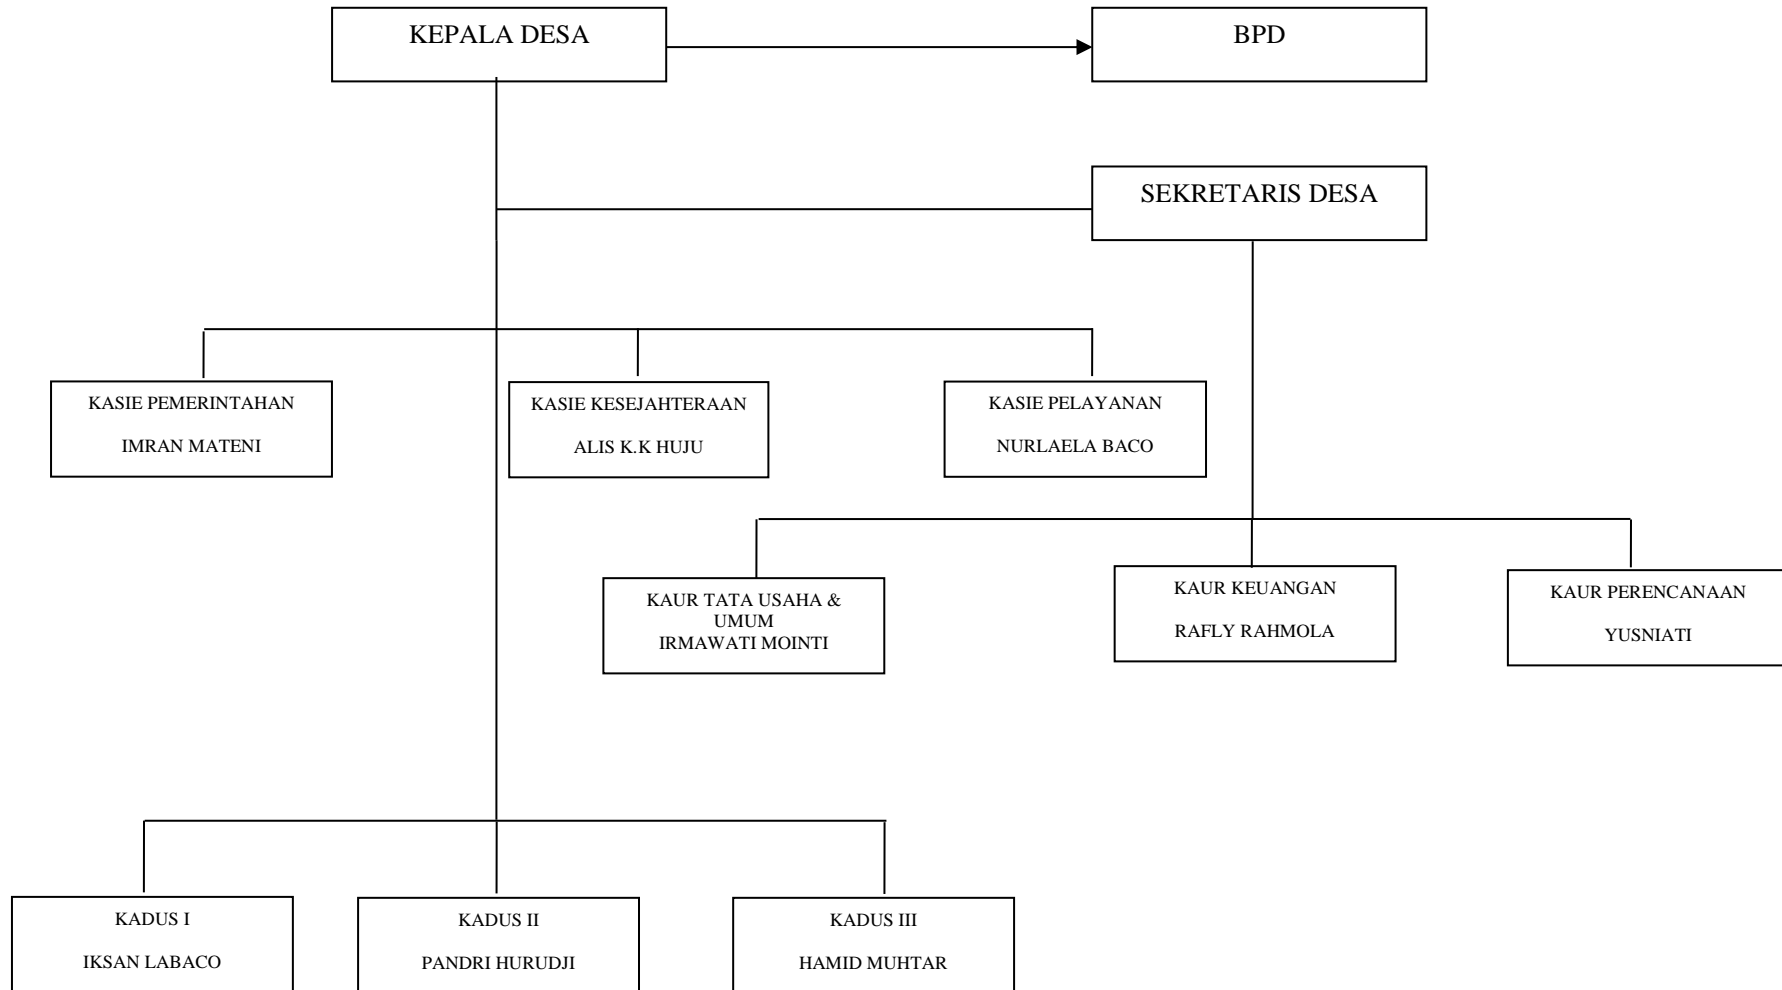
KEPALA DESA

BPD

SEKRETARIS DESA

KASIE PEMERINTAHAN

IMRAN MATENI

KASIE KESEJAHTERAAN

ALIS K.K HUJU

KASIE PELAYANAN

NURLAELA BACO

KAUR TATA USAHA & UMUM
IRMAWATI MOINTI

KAUR KEUANGAN

RAFLY RAHMOLA

KAUR PERENCANAAN

YUSNIATI

KADUS I

IKSAN LABACO

KADUS II

PANDRI HURUDJI

KADUS III

HAMID MUHTAR